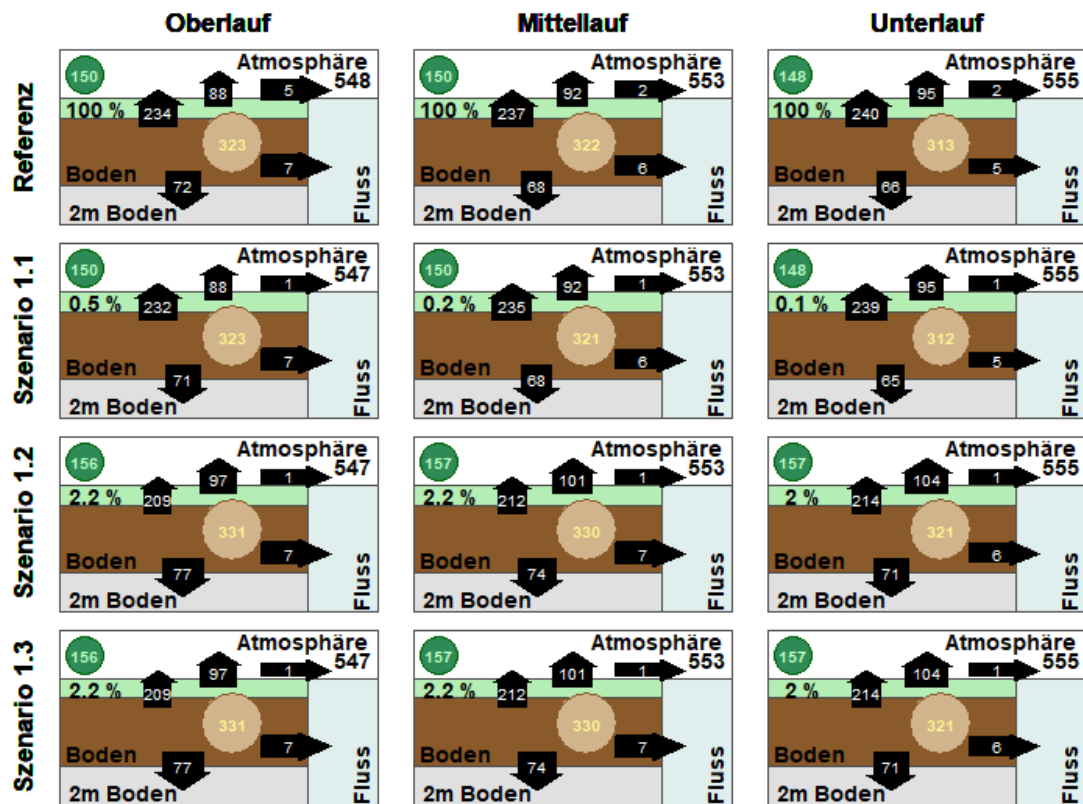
Oberlauf
Mittellauf
Unterlauf

Referenz

150 Atmosphäre 548
100 % 234 88 5
323
Boden 7
72
2m Boden
Fluss

150 Atmosphäre 553
100 % 237 92 2
322
Boden 6
68
2m Boden
Fluss

148 Atmosphäre 555
100 % 240 95 2
313
Boden 5
66
2m Boden
Fluss

Szenario 1.1

150 Atmosphäre 547
0.5 % 232 88 1
323
Boden 7
71
2m Boden
Fluss

150 Atmosphäre 553
0.2 % 235 92 1
321
Boden 6
68
2m Boden
Fluss

148 Atmosphäre 555
0.1 % 239 95 1
312
Boden 5
65
2m Boden
Fluss

Szenario 1.2

156 Atmosphäre 547
2.2 % 209 97 1
331
Boden 7
77
2m Boden
Fluss

157 Atmosphäre 553
2.2 % 212 101 1
330
Boden 7
74
2m Boden
Fluss

157 Atmosphäre 555
2 % 214 104 1
321
Boden 6
71
2m Boden
Fluss

Szenario 1.3

156 Atmosphäre 547
2.2 % 209 97 1
331
Boden 7
77
2m Boden
Fluss

157 Atmosphäre 553
2.2 % 212 101 1
330
Boden 7
74
2m Boden
Fluss

157 Atmosphäre 555
2 % 214 104 1
321
Boden 6
71
2m Boden
Fluss